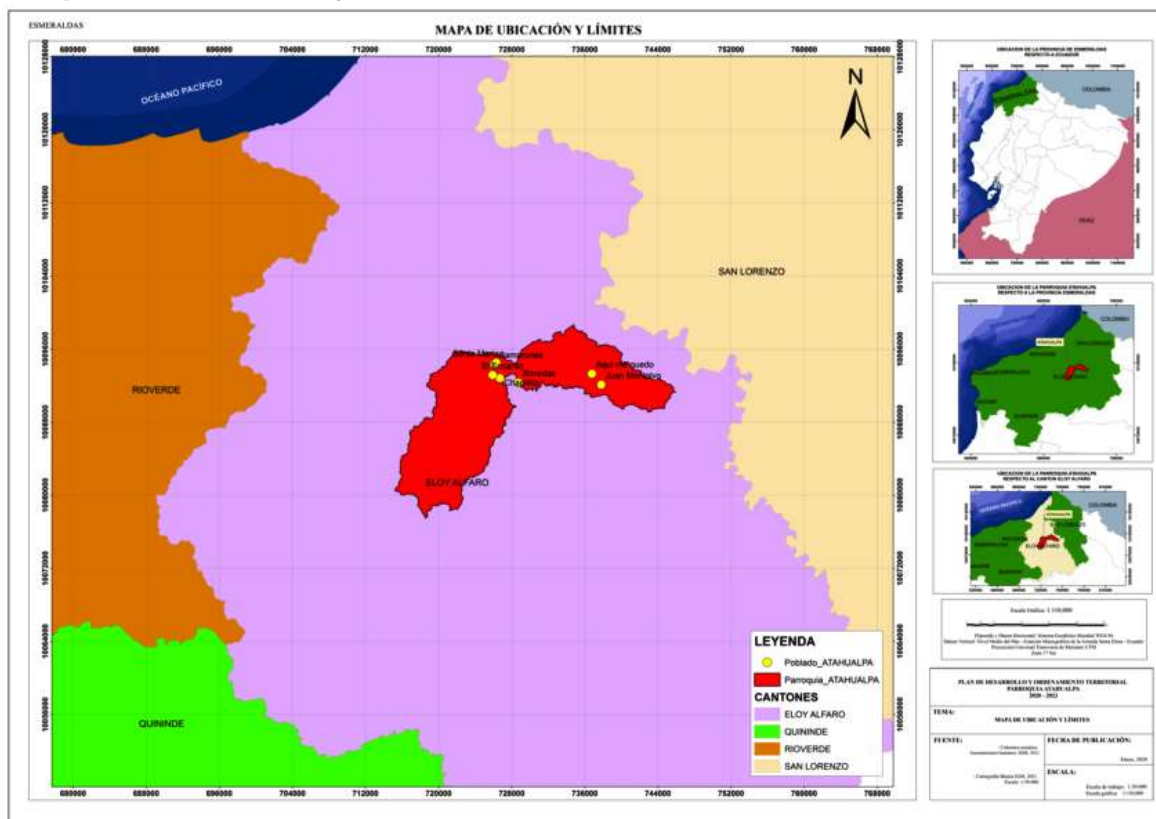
ESMERALDAS

MAPA DE UBICACIÓN Y LÍMITES

680000 688000 696000 704000 712000 720000 728000 736000 744000 752000 760000 768000

10128000 10120000 10112000 10104000 10096000 10088000 10080000 10072000 10064000 10056000

N

OCEANO PACIFICO

SAN LORENZO

RIOVERDE

ELOY ALFARO

QUININDE

Santa María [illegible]
El Encanto
Arenales
Chachas
Agua Blanquedo
Juan Montalvo

LEYENDA
Poblado_ATAHUALPA
Parroquia_ATAHUALPA
CANTONES
ELOY ALFARO
QUININDE
RIOVERDE
SAN LORENZO

UBICACION DE LA PROVINCIA DE ESMERALDAS RESPECTO A ECUADOR
COLOMBIA
PERU

UBICACION DE LA PARROQUIA ATAHUALPA RESPECTO A LA PROVINCIA ESMERALDAS
COLOMBIA
ATAHUALPA

UBICACION DE LA PARROQUIA ATAHUALPA RESPECTO AL CANTON ELOY ALFARO
OCEANO PACIFICO
COLOMBIA
SAN LORENZO
ELOY ALFARO

Escala Gráfica: 1:110,000

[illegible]

PLAN DE DESARROLLO Y ORDENAMIENTO TERRITORIAL PARROQUIA ATAHUALPA 2020 - 2023

TEMA:
MAPA DE UBICACIÓN Y LÍMITES

FUENTE:
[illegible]

FECHA DE PUBLICACIÓN:
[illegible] 2020

ESCALA:
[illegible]